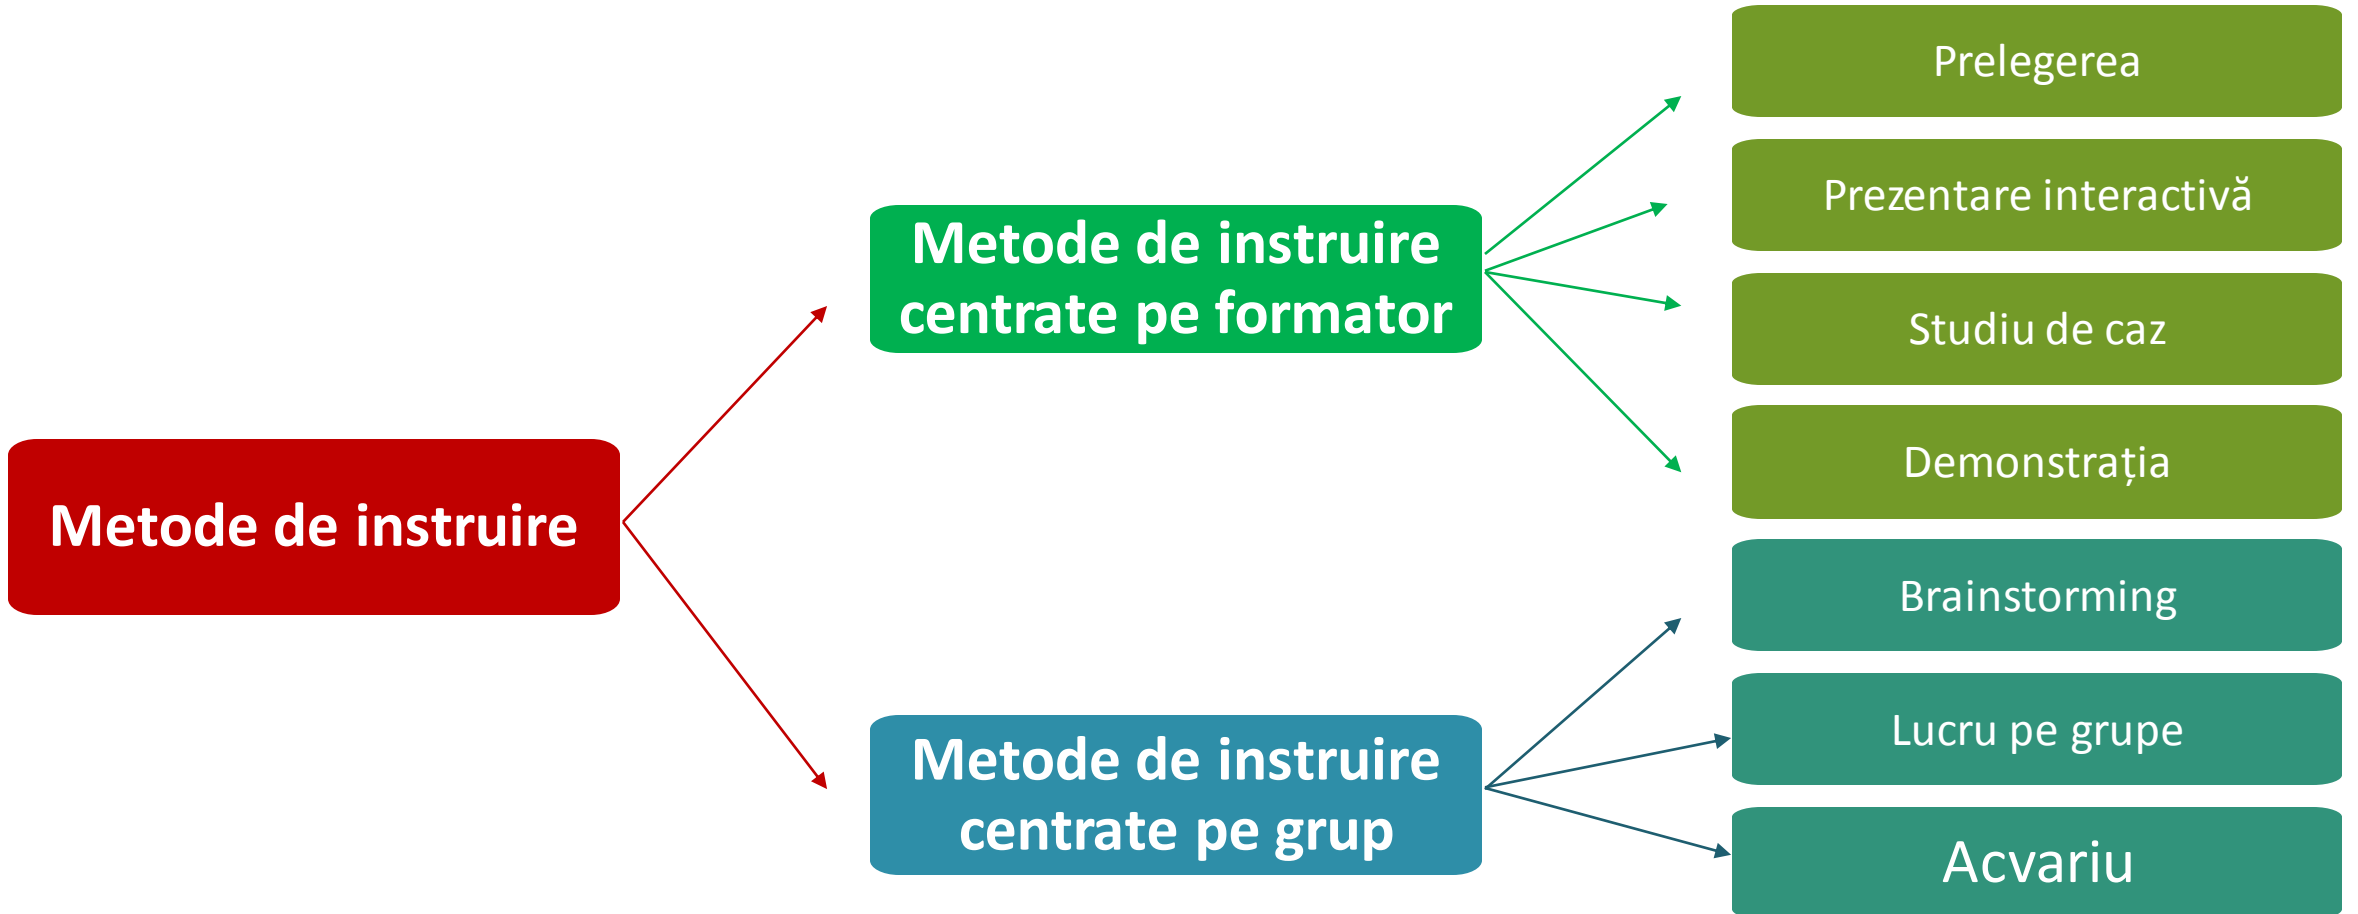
Metode de instruire

Metode de instruire centrate pe formator

Metode de instruire centrate pe grup

Prelegerea

Prezentare interactivă

Studiu de caz

Demonstrația

Brainstorming

Lucru pe grupe

Acvariu